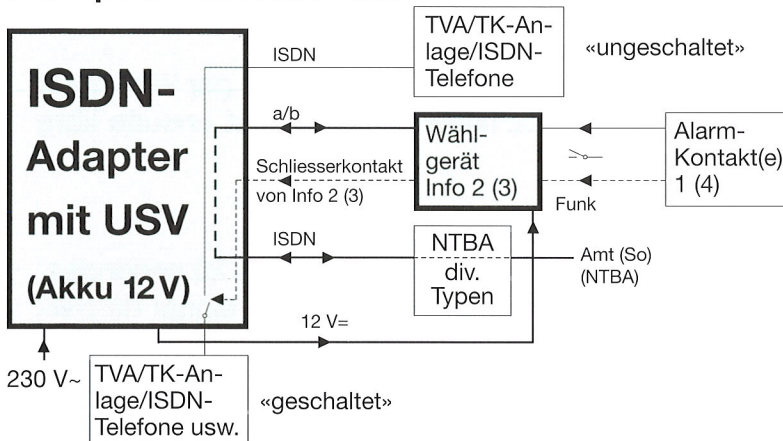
ISDN-Adapter mit USV (Akku 12 V)

ISDN

TVA/TK-Anlage/ISDN-Telefone

«ungeschaltet»

a/b

Wählgerät Info 2 (3)

Alarm-Kontakt(e) 1 (4)

Schliesserkontakt von Info 2 (3)

Funk

ISDN

NTBA div. Typen

Amt (So) (NTBA)

12 V=

230 V~

TVA/TK-Anlage/ISDN-Telefone usw.

«geschaltet»